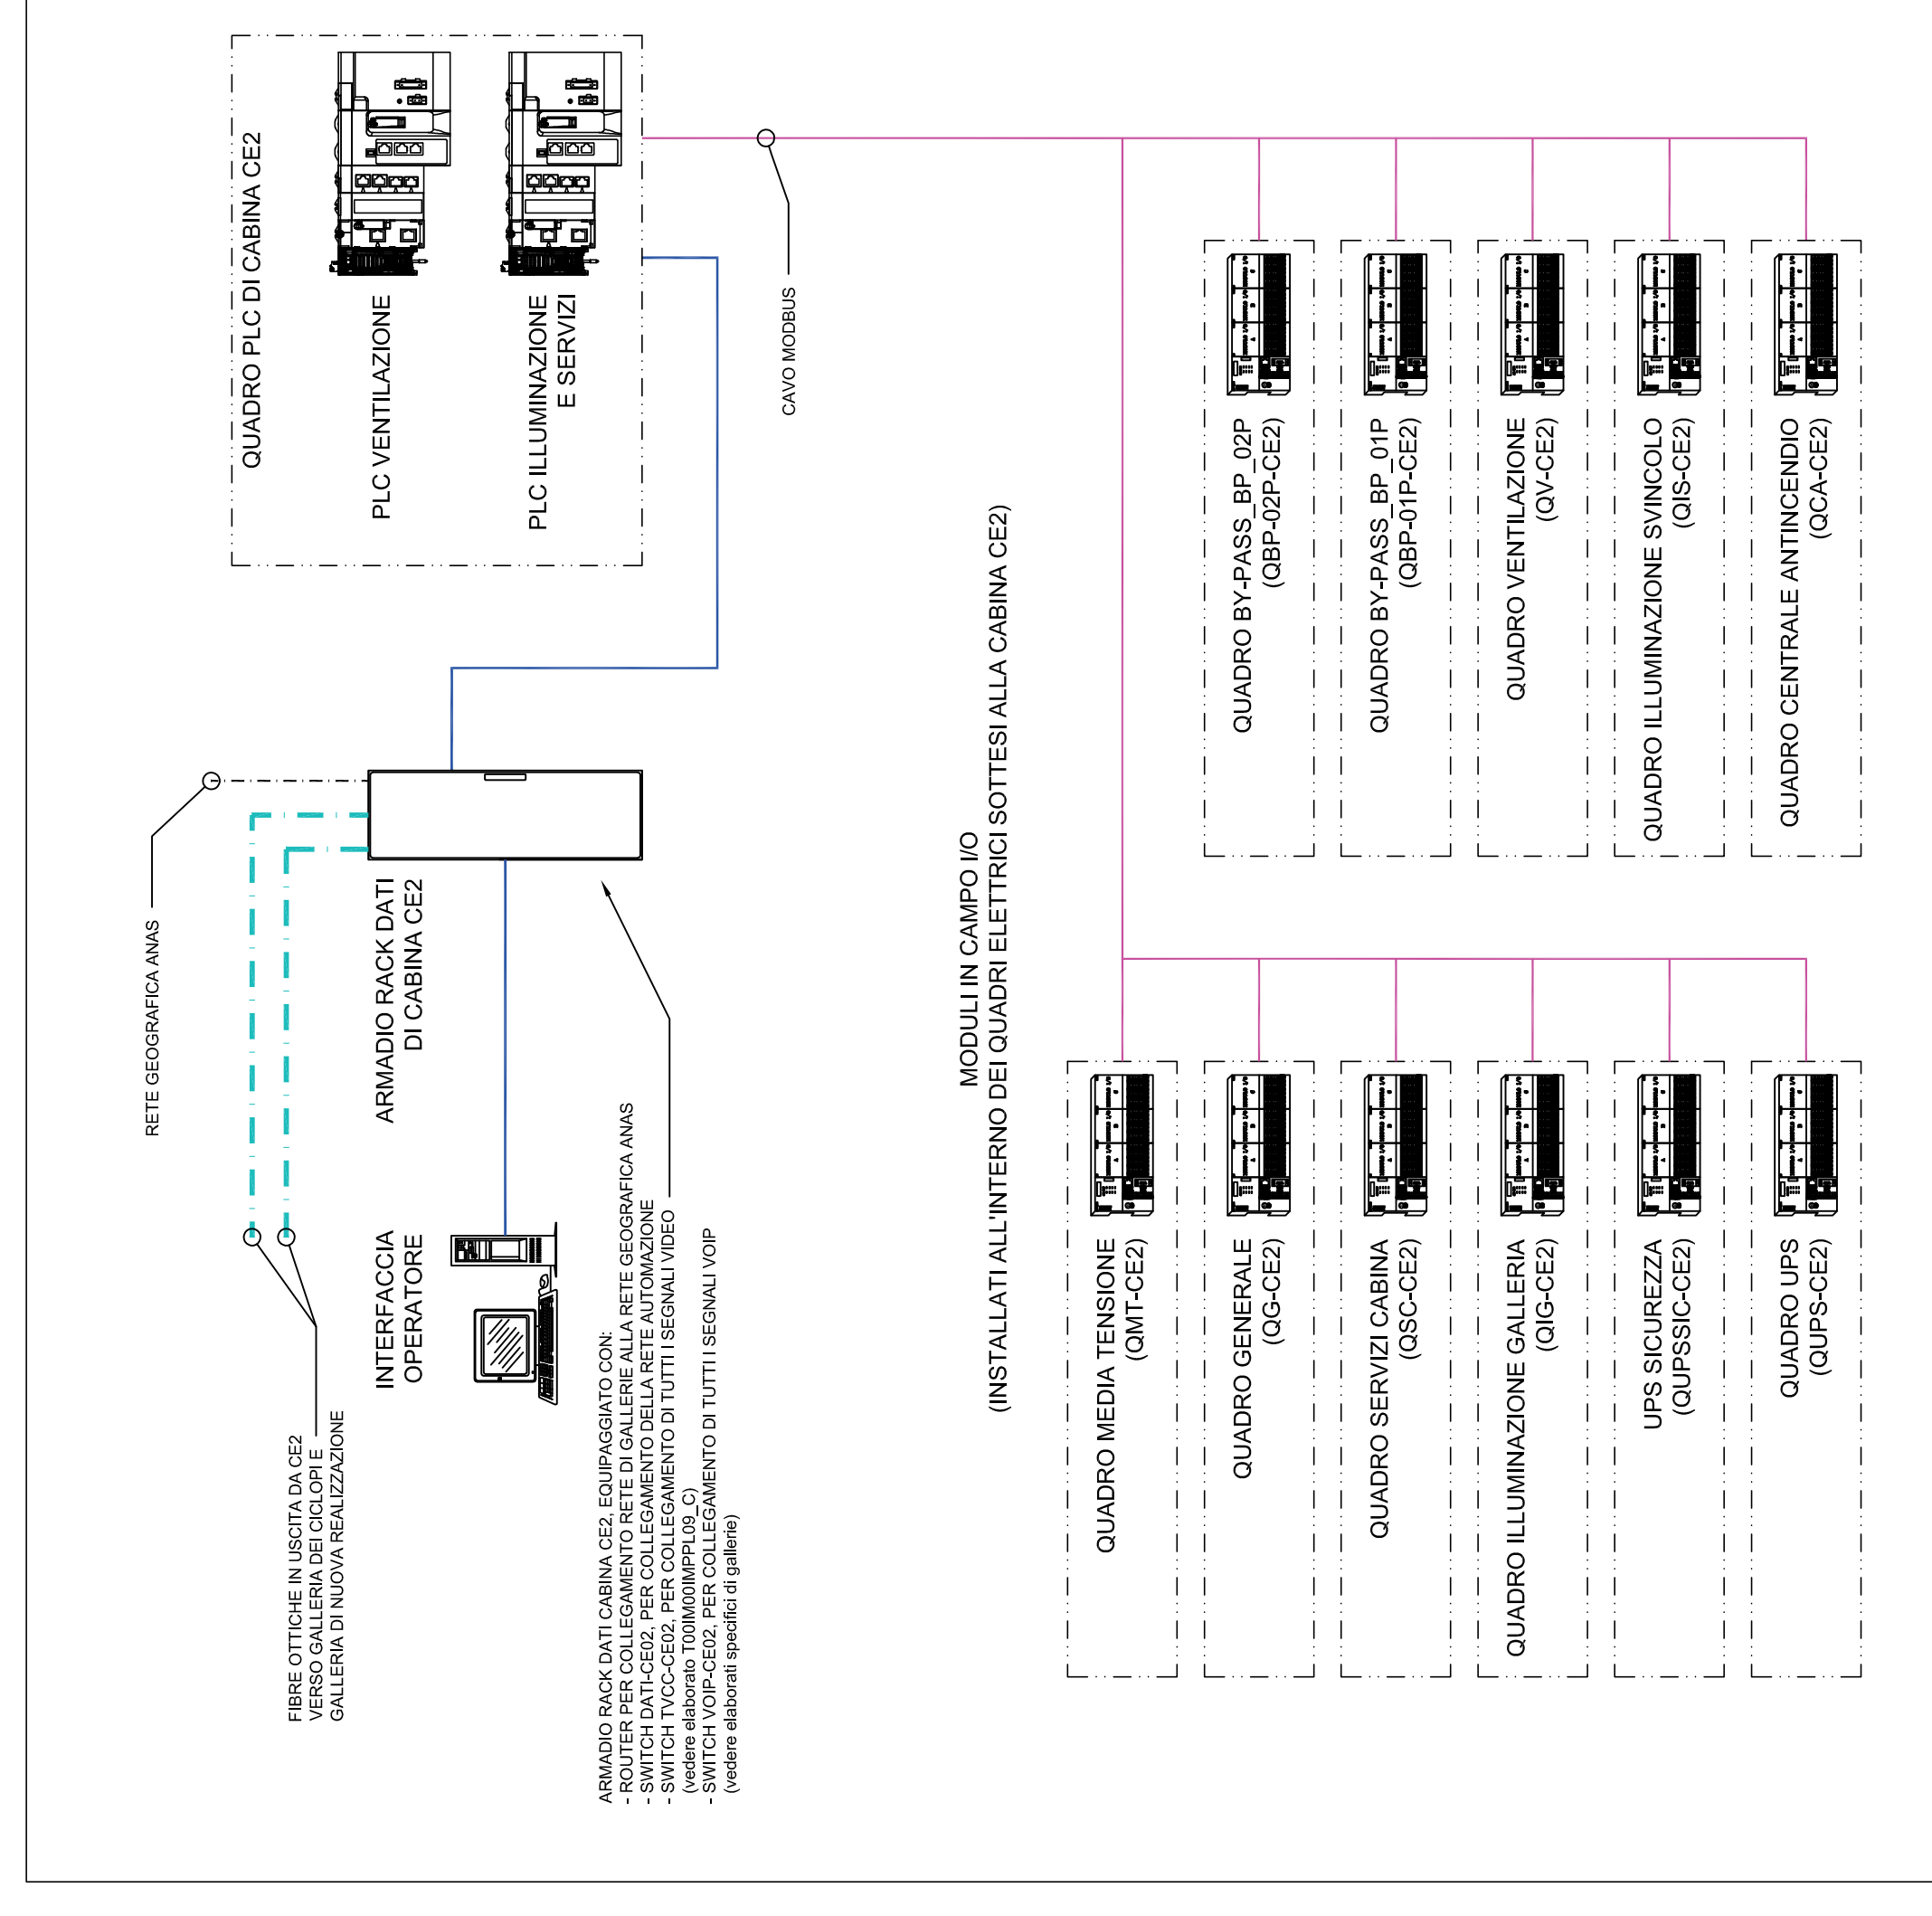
QUADRO PLC DI CABINA CE2

PLC VENTILAZIONE

PLC ILLUMINAZIONE E SERVIZI

CAVO MODBUS

MODULI IN CAMPO I/O
(INSTALLATI ALL'INTERNO DEI QUADRI ELETTRICI SOTTESI ALLA CABINA CE2)

QUADRO BY-PASS_BP_02P (QBP-02P-CE2)

QUADRO BY-PASS_BP_01P (QBP-01P-CE2)

QUADRO VENTILAZIONE (QV-CE2)

QUADRO ILLUMINAZIONE SVINCOLO (QIS-CE2)

QUADRO CENTRALE ANTINCENDIO (QCA-CE2)

RETE GEOGRAFICA ANAS

ARMADIO RACK DATI DI CABINA CE2

INTERFACCIA OPERATORE

FIBRE OTTICHE IN USCITA DA CE2 VERSO GALLERIA DEI CICLOPI E GALLERIA DI NUOVA REALIZZAZIONE

ARMADIO RACK DATI CABINA CE2, EQUIPAGGIATO CON:
- ROUTER PER COLLEGAMENTO RETE DI GALLERIE ALLA RETE GEOGRAFICA ANAS
- SWITCH DATI-CE02, PER COLLEGAMENTO DELLA RETE AUTOMAZIONE
- SWITCH TVCC-CE02, PER COLLEGAMENTO DI TUTTI I SEGNALI VIDEO (vedere elaborato T00IM00IMPPL09_C)
- SWITCH VOIP-CE02, PER COLLEGAMENTO DI TUTTI I SEGNALI VOIP (vedere elaborati specifici di gallerie)

QUADRO MEDIA TENSIONE (QMT-CE2)

QUADRO GENERALE (QG-CE2)

QUADRO SERVIZI CABINA (QSC-CE2)

QUADRO ILLUMINAZIONE GALLERIA (QIG-CE2)

UPS SICUREZZA (QUPSSIC-CE2)

QUADRO UPS (QUPS-CE2)